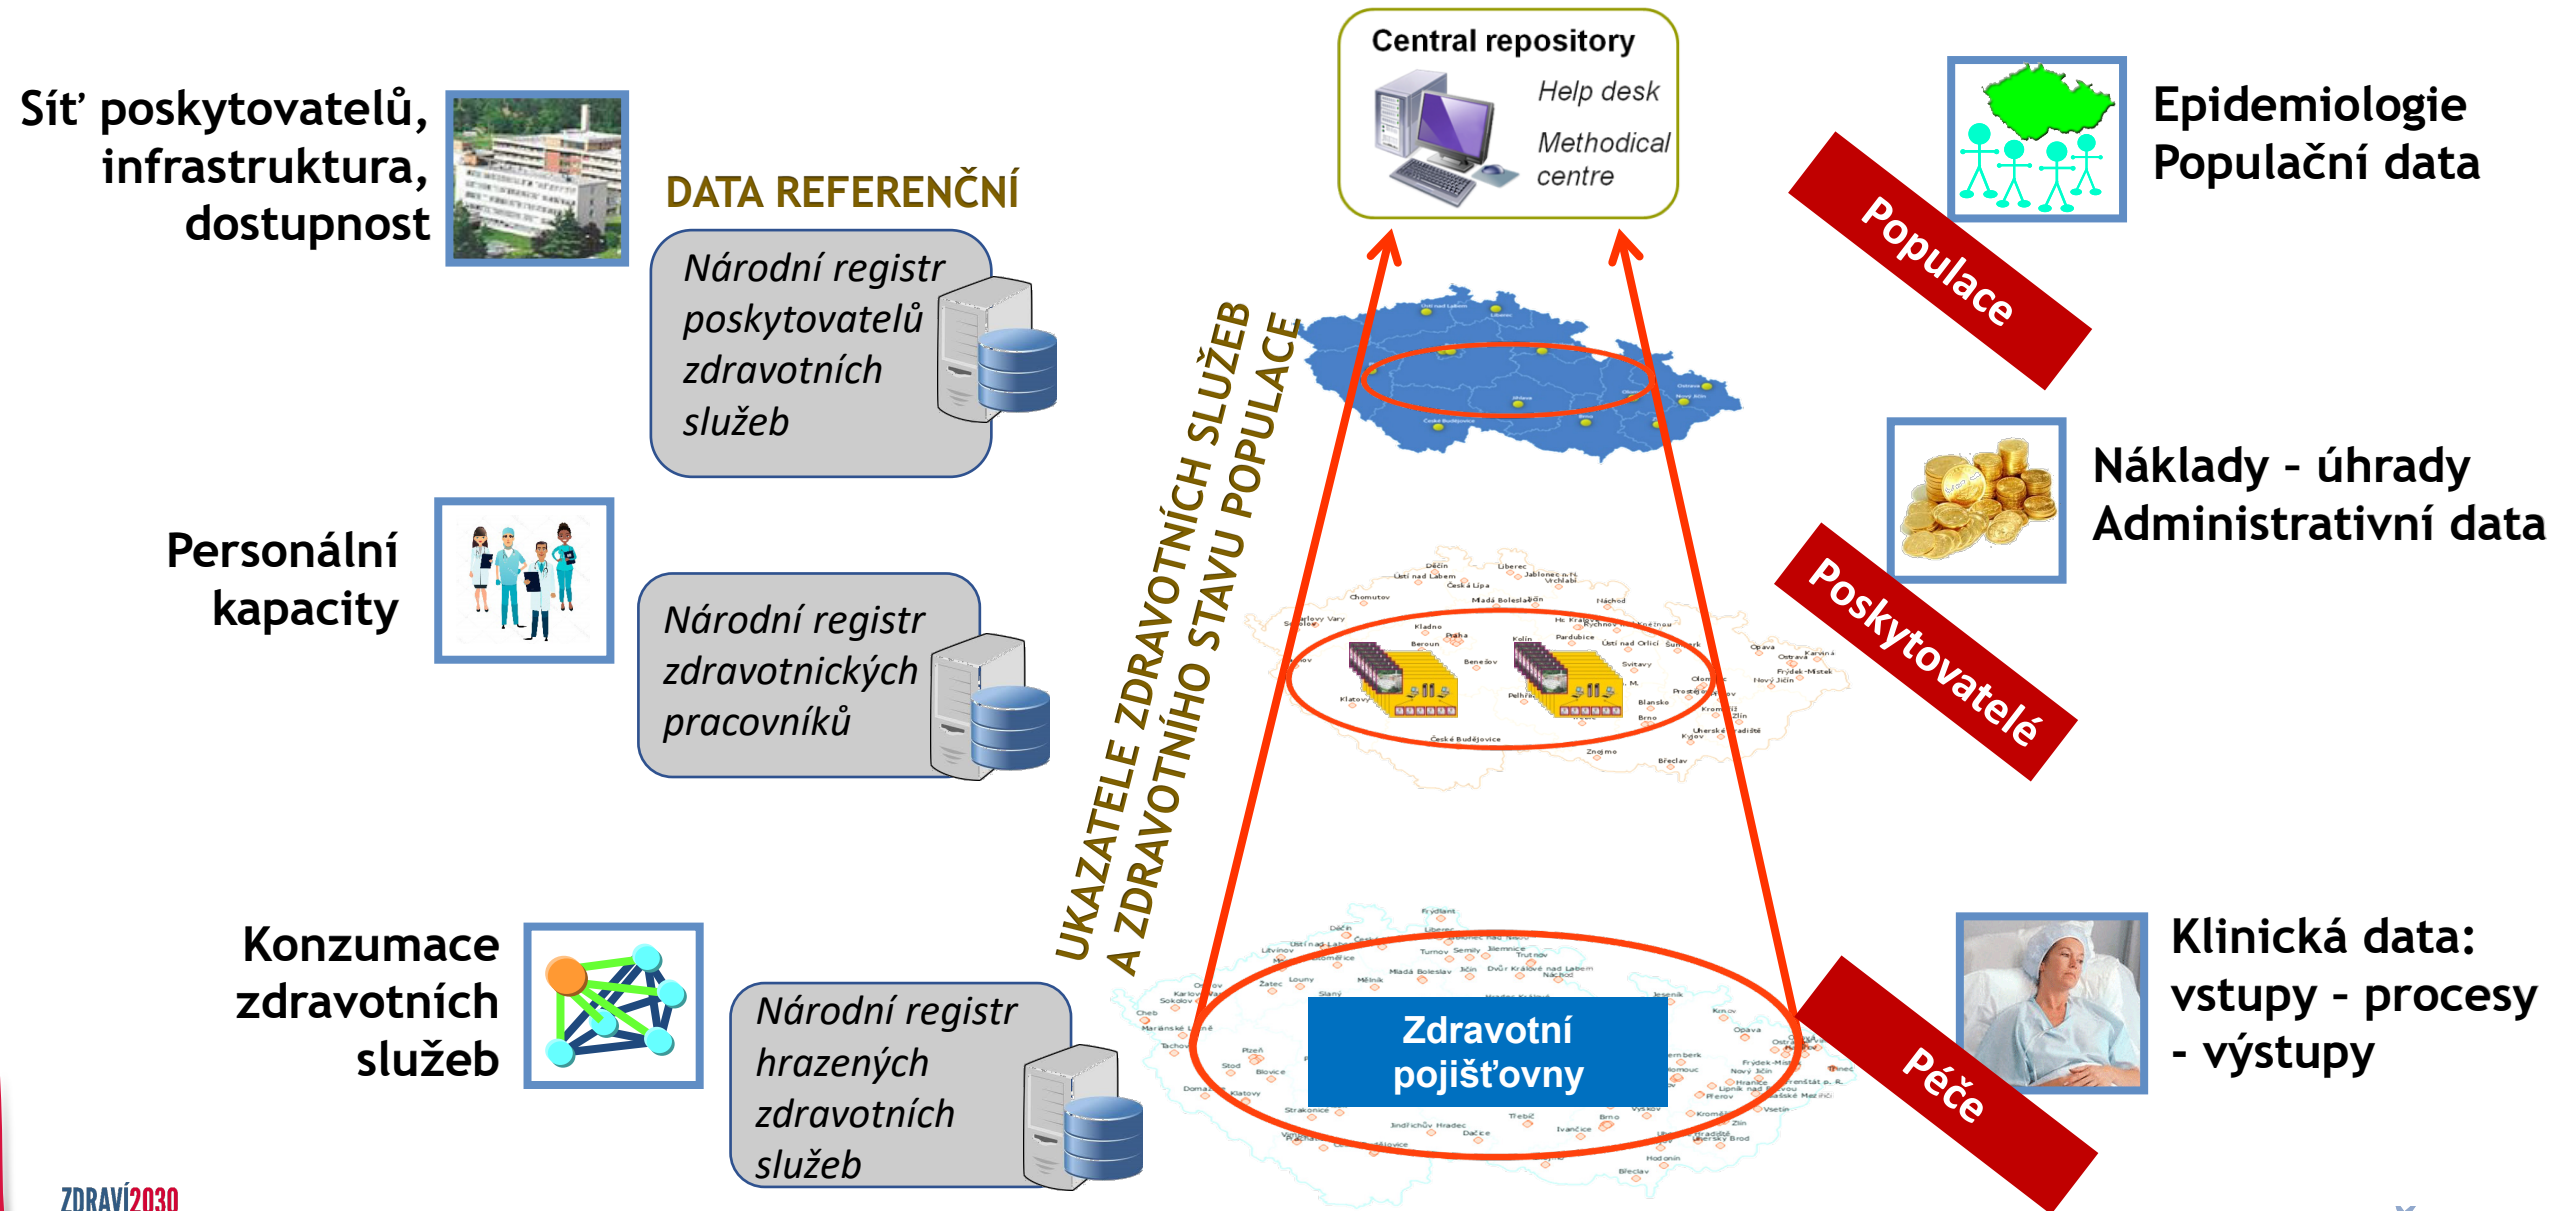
Síť poskytovatelů, infrastruktura, dostupnost

DATA REFERENČNÍ

Národní registr poskytovatelů zdravotních služeb

Personální kapacity

Národní registr zdravotnických pracovníků

Konzumace zdravotních služeb

Národní registr hrazených zdravotních služeb

Central repository
Help desk
Methodical centre

UKAZATELE ZDRAVOTNÍCH SLUŽEB A ZDRAVOTNÍHO STAVU POPULACE

Zdravotní pojišťovny

Epidemiologie
Populační data

Populace

Náklady - úhrady
Administrativní data

Poskytovatelé

Klinická data: vstupy - procesy - výstupy

Péče

ZDRAVÍ2030